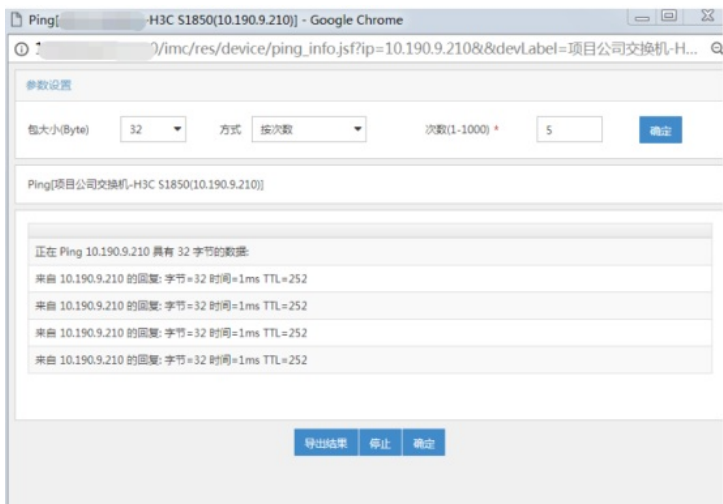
Ping[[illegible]-H3C S1850(10.190.9.210)] - Google Chrome

1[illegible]0/imc/res/device/ping_info.jsf?ip=10.190.9.210&&devLabel=项目公司交换机-H...

参数设置

包大小(Byte) 32 方式 按次数 次数(1-1000) * 5 确定

Ping[项目公司交换机-H3C S1850(10.190.9.210)]

正在 Ping 10.190.9.210 具有 32 字节的数据:

来自 10.190.9.210 的回复: 字节=32 时间=1ms TTL=252

来自 10.190.9.210 的回复: 字节=32 时间=1ms TTL=252

来自 10.190.9.210 的回复: 字节=32 时间=1ms TTL=252

来自 10.190.9.210 的回复: 字节=32 时间=1ms TTL=252

导出结果 停止 确定